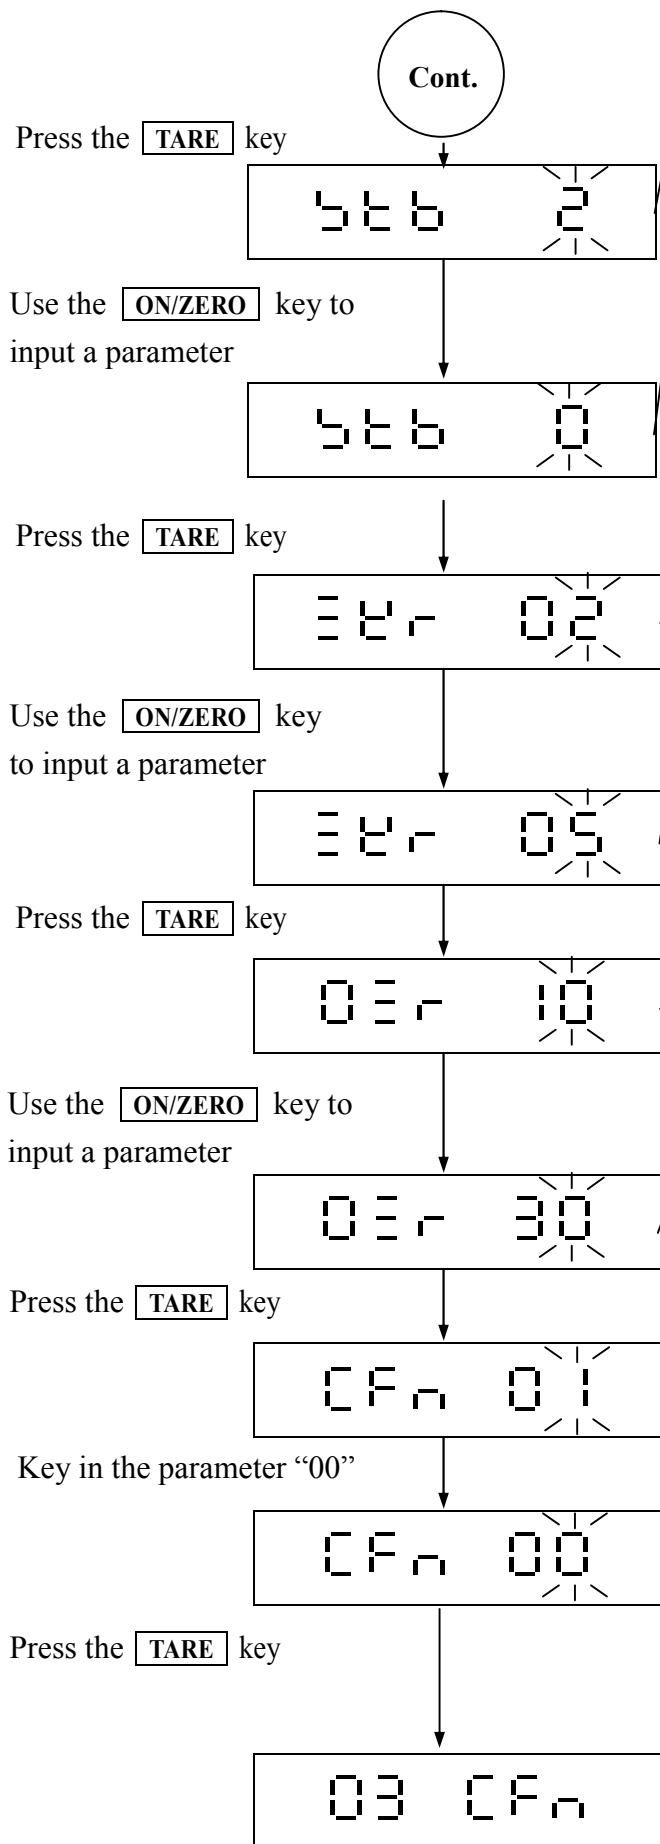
Cont.

Press the TARE key

5tb 2

Use the ON/ZERO key to input a parameter

5tb 0

Press the TARE key

ZEr 02

Use the ON/ZERO key to input a parameter

ZEr 05

Press the TARE key

OZr 10

Use the ON/ZERO key to input a parameter

OZr 30

Press the TARE key

CFn 01

Key in the parameter "00"

CFn 00

Press the TARE key

03 CFn